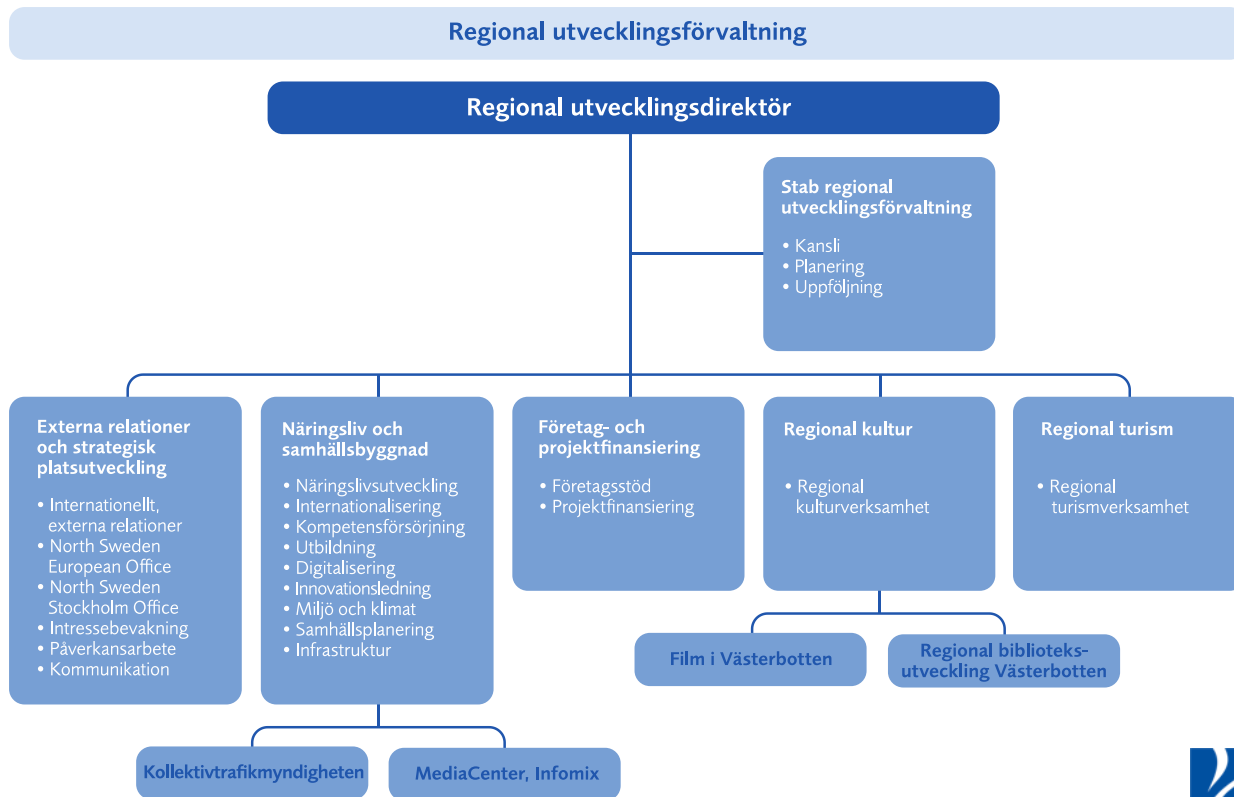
Regional utvecklingsförvaltning

Regional utvecklingsdirektör

Stab regional utvecklingsförvaltning
• Kansli
• Planering
• Uppföljning

Externa relationer och strategisk platsutveckling
• Internationellt, externa relationer
• North Sweden European Office
• North Sweden Stockholm Office
• Intressebevakning
• Påverkansarbete
• Kommunikation

Näringsliv och samhällsbyggnad
• Näringslivsutveckling
• Internationalisering
• Kompetensförsörjning
• Utbildning
• Digitalisering
• Innovationsledning
• Miljö och klimat
• Samhällsplanering
• Infrastruktur

Företag- och projektfinansiering
• Företagsstöd
• Projektfinansiering

Regional kultur
• Regional kulturverksamhet

Regional turism
• Regional turismverksamhet

Film i Västerbotten

Regional biblioteksutveckling Västerbotten

Kollektivtrafikmyndigheten

MediaCenter, Infomix